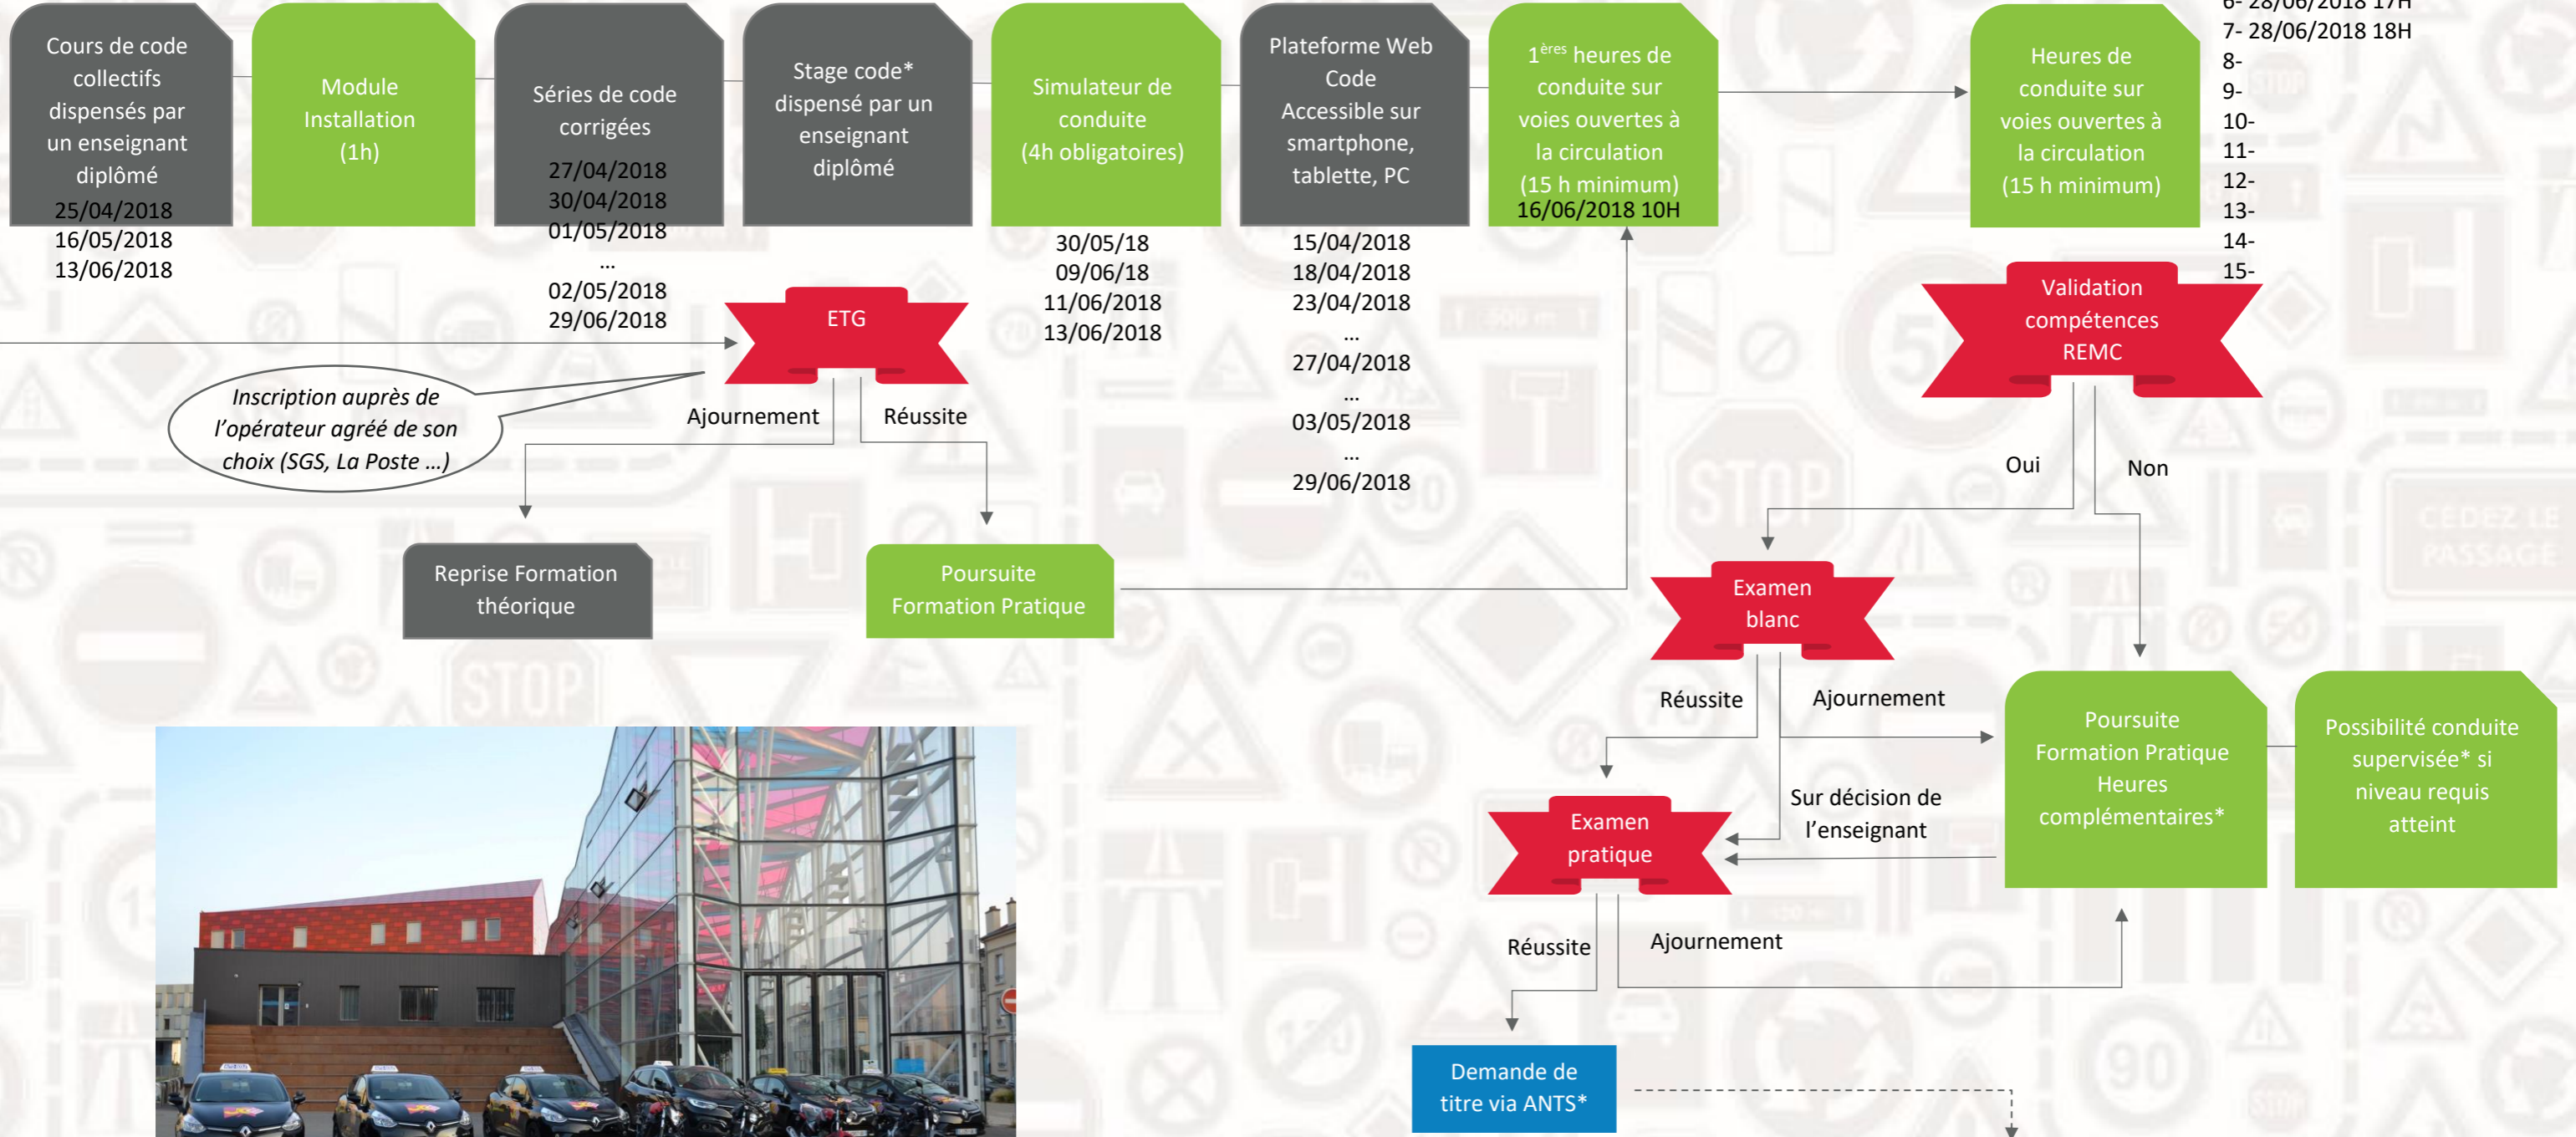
Cours de code collectifs dispensés par un enseignant diplômé
25/04/2018
16/05/2018
13/06/2018

Module Installation (1h)

Séries de code corrigées
27/04/2018
30/04/2018
01/05/2018
...
02/05/2018
29/06/2018

Stage code* dispensé par un enseignant diplômé

Simulateur de conduite (4h obligatoires)
30/05/18
09/06/18
11/06/2018
13/06/2018

Plateforme Web Code Accessible sur smartphone, tablette, PC
15/04/2018
18/04/2018
23/04/2018
...
27/04/2018
...
03/05/2018
...
29/06/2018

1$^{ères}$ heures de conduite sur voies ouvertes à la circulation (15 h minimum)
16/06/2018 10H

Heures de conduite sur voies ouvertes à la circulation (15 h minimum)

6- 28/06/2018 17H
7- 28/06/2018 18H
8-
9-
10-
11-
12-
13-
14-
15-

ETG

Inscription auprès de l'opérateur agréé de son choix (SGS, La Poste ...)

Ajournement
Réussite

Reprise Formation théorique

Poursuite Formation Pratique

Validation compétences REMC

Oui
Non

Examen blanc

Réussite
Ajournement

Poursuite Formation Pratique Heures complémentaires*

Possibilité conduite supervisée* si niveau requis atteint

Sur décision de l'enseignant

Examen pratique

Réussite
Ajournement

Demande de titre via ANTS*